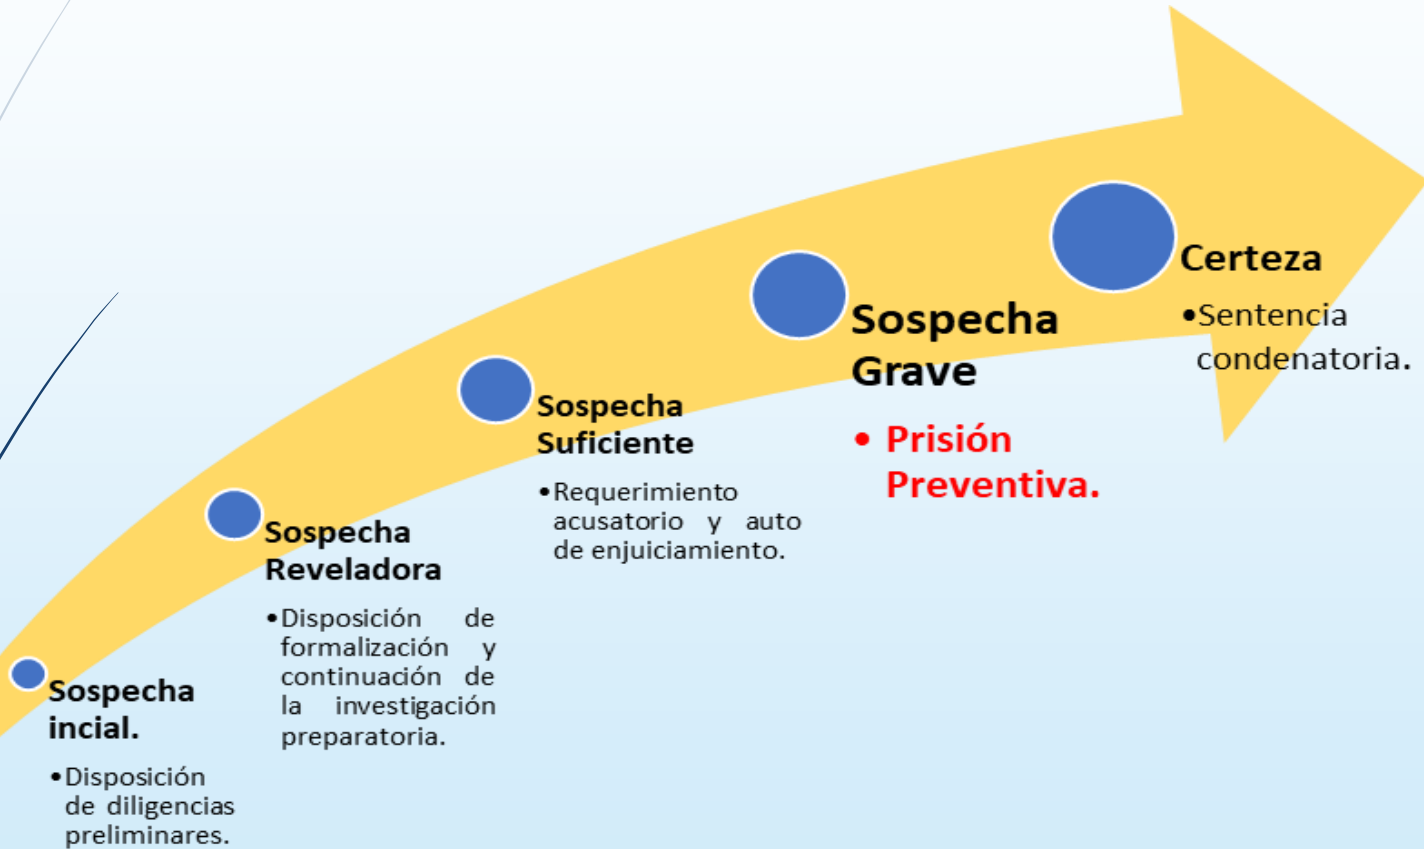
Sospecha incial.

• Disposición de diligencias preliminares.

Sospecha Reveladora

• Disposición de formalización y continuación de la investigación preparatoria.

Sospecha Suficiente

• Requerimiento acusatorio y auto de enjuiciamiento.

Sospecha Grave

• Prisión Preventiva.

Certeza

• Sentencia condenatoria.